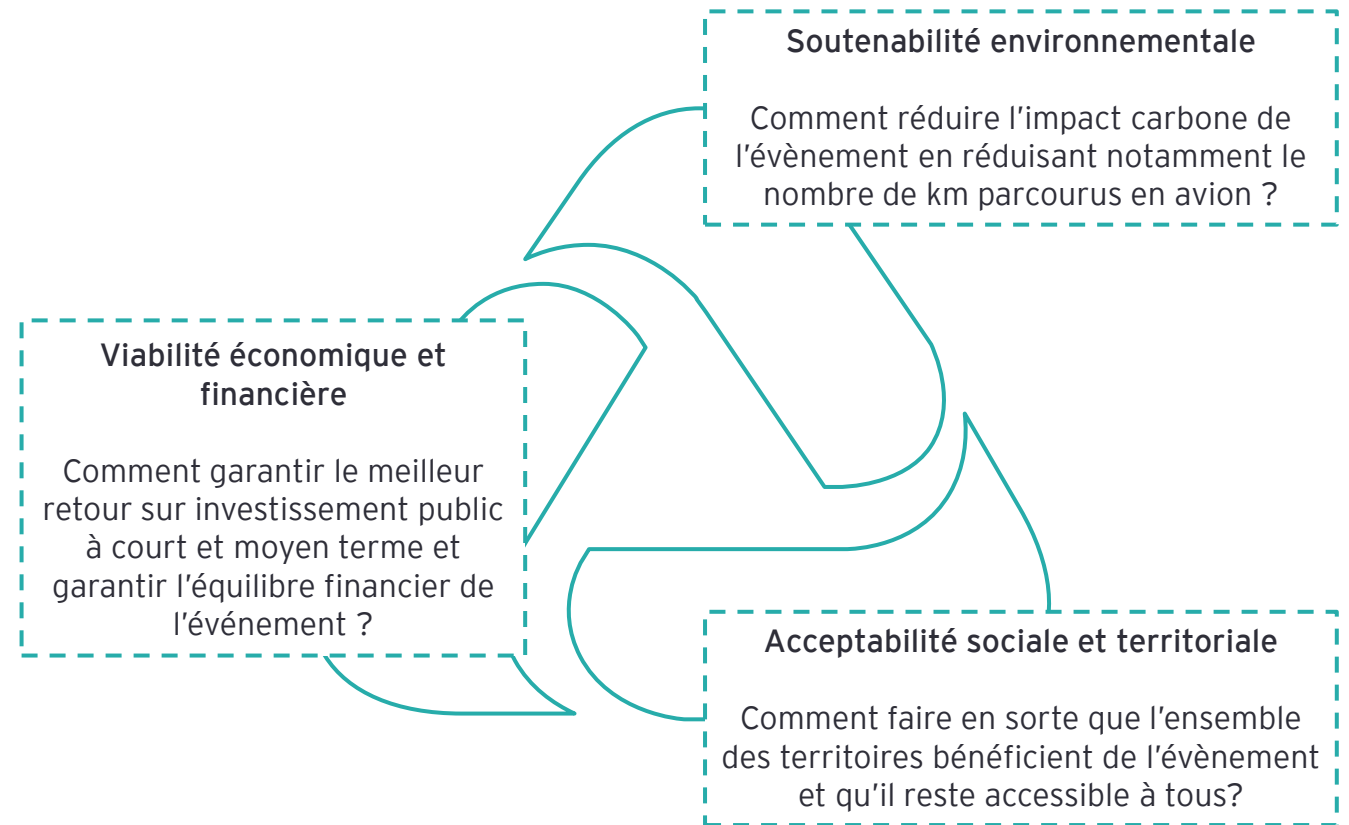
Soutenabilité environnementale

Comment réduire l’impact carbone de l’évènement en réduisant notamment le nombre de km parcourus en avion ?

Viabilité économique et financière

Comment garantir le meilleur retour sur investissement public à court et moyen terme et garantir l’équilibre financier de l’événement ?

Acceptabilité sociale et territoriale

Comment faire en sorte que l’ensemble des territoires bénéficient de l’évènement et qu’il reste accessible à tous?